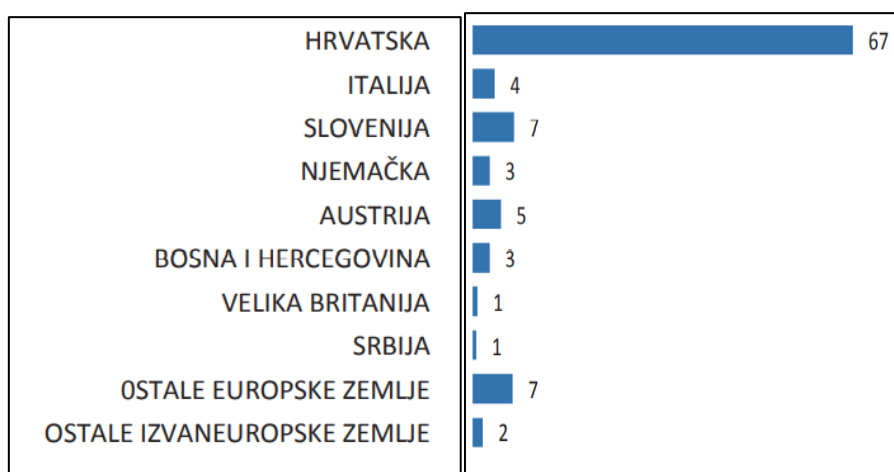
| | |
|---|---|
| HRVATSKA | 67 |
| ITALIJA | 4 |
| SLOVENIJA | 7 |
| NJEMAČKA | 3 |
| AUSTRIJA | 5 |
| BOSNA I HERCEGOVINA | 3 |
| VELIKA BRITANIJA | 1 |
| SRBIJA | 1 |
| 0STALE EUROPSKE ZEMLJE | 7 |
| OSTALE IZVANEUROPSKE ZEMLJE | 2 |